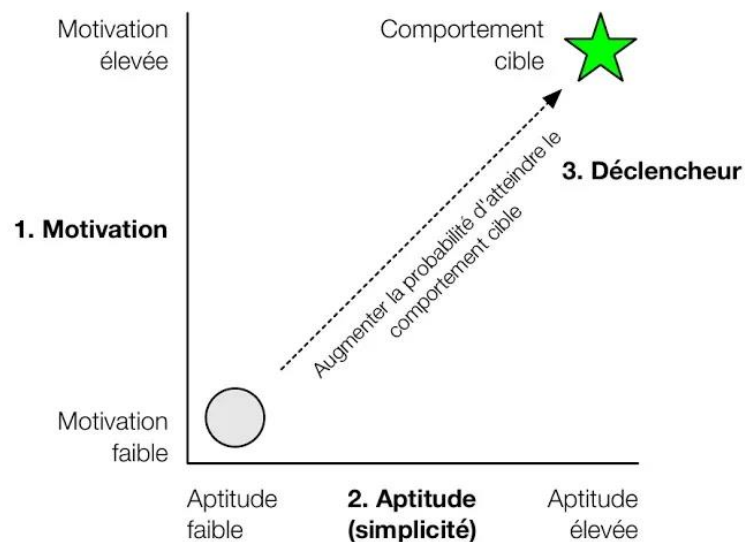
Motivation élevée

Comportement cible

3. Déclencheur

1. Motivation

Augmenter la probabilité d'atteindre le comportement cible

Motivation faible

Aptitude faible

2. Aptitude (simplicité)

Aptitude élevée